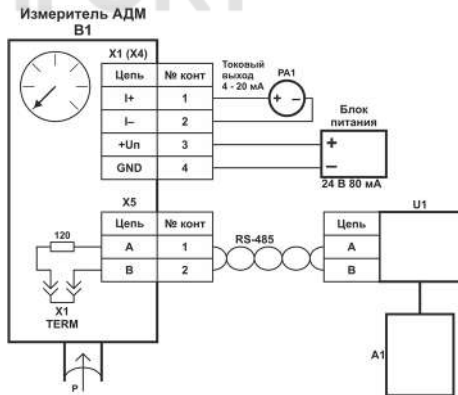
Измеритель АДМ
B1

X1 (X4)

| Цепь | № конт |
|---|---|
| I+ | 1 |
| I– | 2 |
| +Un | 3 |
| GND | 4 |

Токовый выход 4 - 20 мА

PA1

+ –

Блок питания

+
–
24 В 80 мА

X5

| Цепь | № конт |
|---|---|
| A | 1 |
| B | 2 |

120

X1
TERM

RS-485

U1

| Цепь |
|---|
| A |
| B |

A1

P